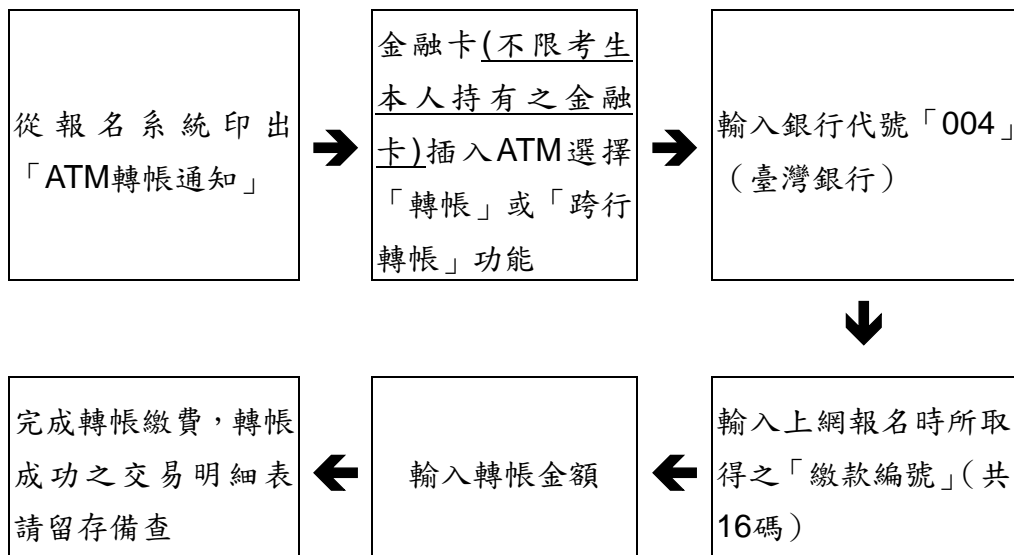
從報名系統印出「ATM轉帳通知」

金融卡(不限考生本人持有之金融卡)插入ATM選擇「轉帳」或「跨行轉帳」功能

輸入銀行代號「004」（臺灣銀行）

輸入上網報名時所取得之「繳款編號」(共16碼）

輸入轉帳金額

完成轉帳繳費，轉帳成功之交易明細表請留存備查